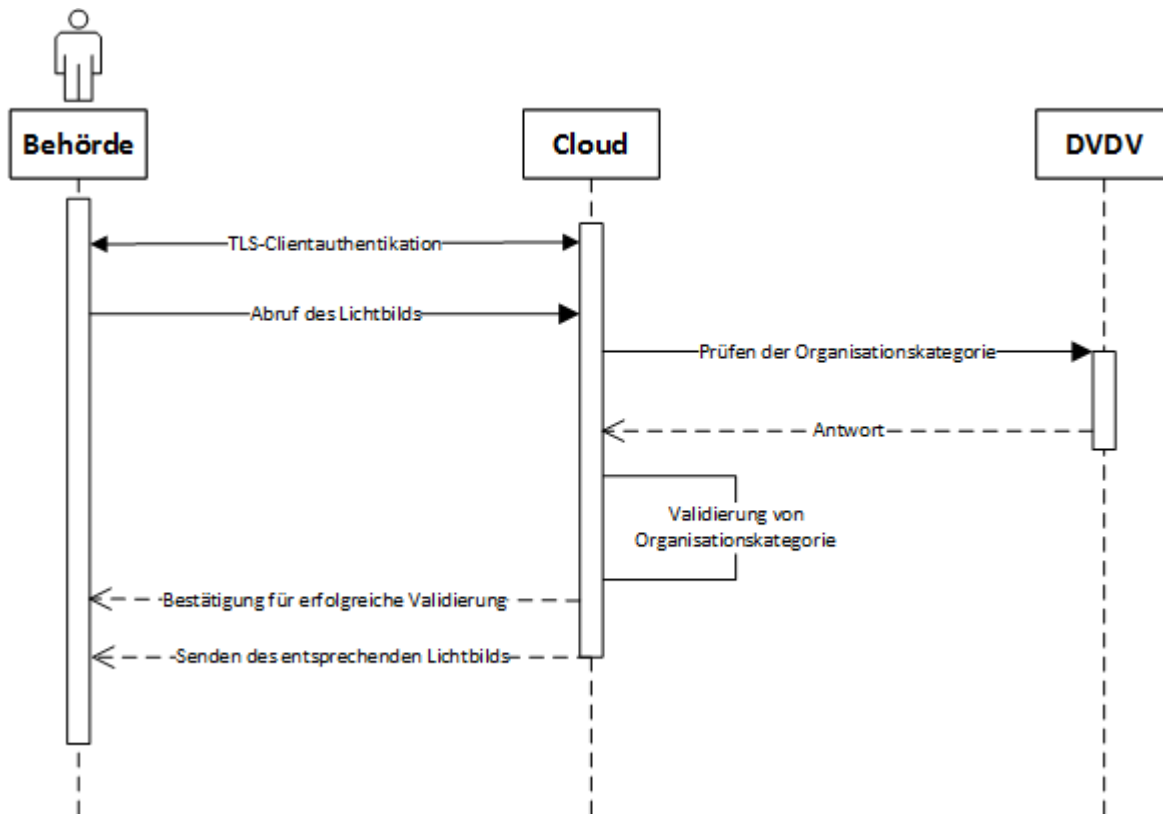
Behörde

Cloud

DVDV

TLS-Clientauthentikation

Abruf des Lichtbilds

Prüfen der Organisationskategorie

Antwort

Validierung von Organisationskategorie

Bestätigung für erfolgreiche Validierung

Senden des entsprechenden Lichtbilds